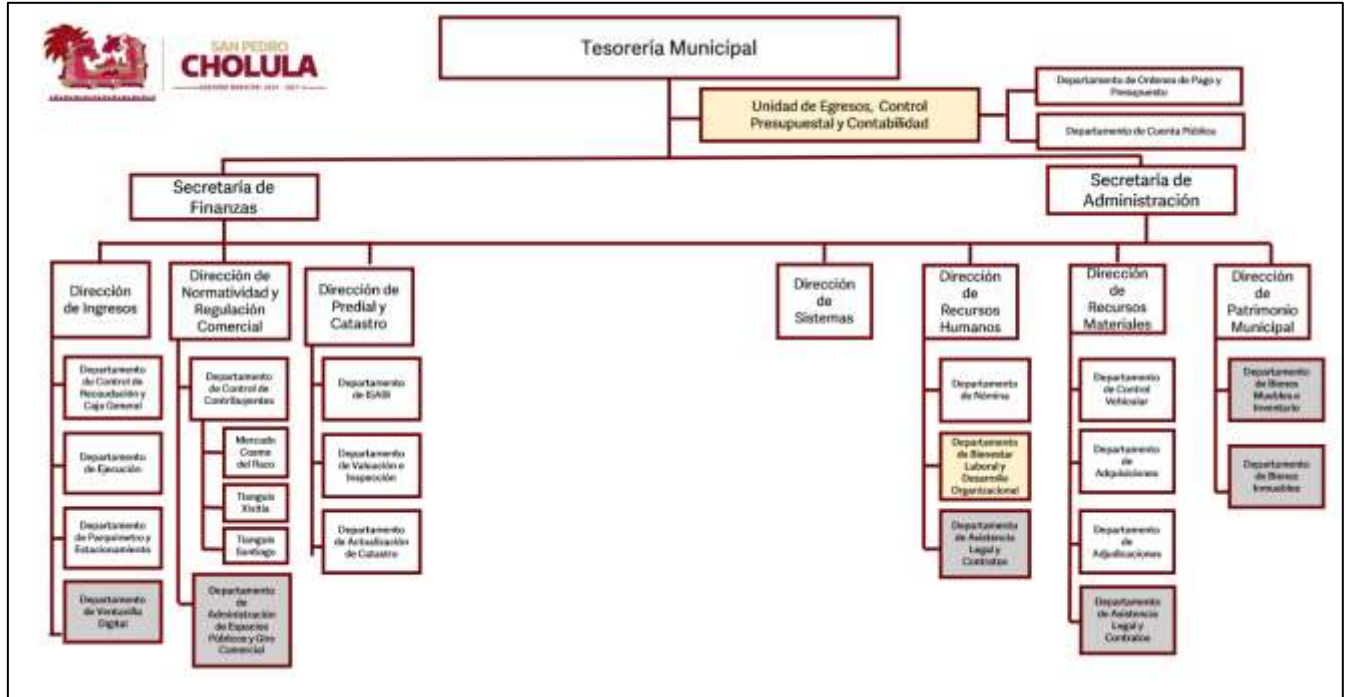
SAN PEDRO
CHOLULA
GOBIERNO MUNICIPAL 2024 - 2027

Tesorería Municipal

Unidad de Egresos, Control Presupuestal y Contabilidad

Departamento de Ordenes de Pago y Presupuesto

Departamento de Cuenta Pública

Secretaría de Finanzas

Secretaría de Administración

Dirección de Ingresos

Departamento de Control de Recaudación y Caja General

Departamento de Ejecución

Departamento de Parquímetro y Estacionamiento

Departamento de Ventanilla Digital

Dirección de Normatividad y Regulación Comercial

Departamento de Control de Contribuyentes

Mercado Cosme del Razo

Tianguis Xicitla

Tianguis Santiago

Departamento de Administración de Espacios Públicos y Giro Comercial

Dirección de Predial y Catastro

Departamento de ISABI

Departamento de Valuación e Inspección

Departamento de Actualización de Catastro

Dirección de Sistemas

Dirección de Recursos Humanos

Departamento de Nómina

Departamento de Bienestar Laboral y Desarrollo Organizacional

Departamento de Asistencia Legal y Contratos

Dirección de Recursos Materiales

Departamento de Control Vehicular

Departamento de Adquisiciones

Departamento de Adjudicaciones

Departamento de Asistencia Legal y Contratos

Dirección de Patrimonio Municipal

Departamento de Bienes Muebles e Inventario

Departamento de Bienes Inmuebles